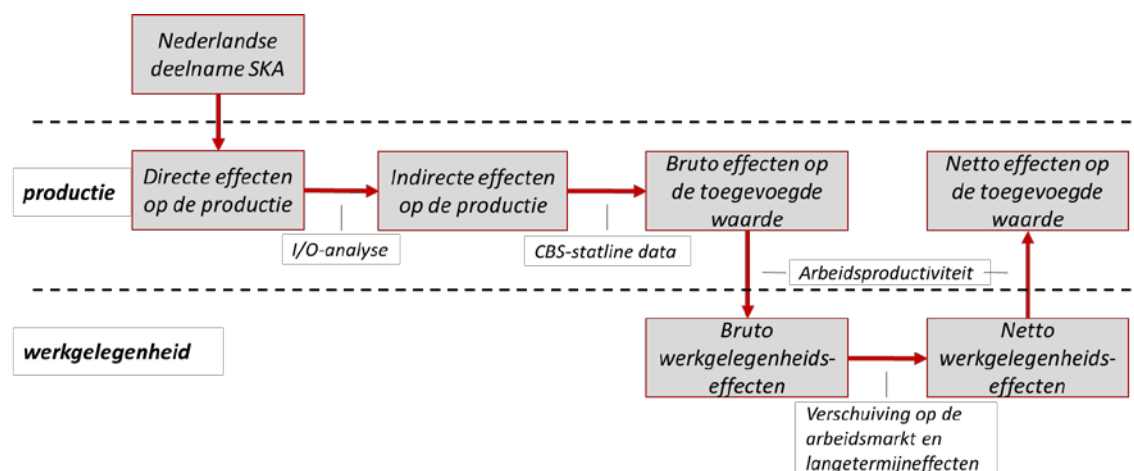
Nederlandse deelname SKA

productie

Directe effecten op de productie

I/O-analyse

Indirecte effecten op de productie

CBS-statline data

Bruto effecten op de toegevoegde waarde

Arbeidsproductiviteit

Netto effecten op de toegevoegde waarde

werkgelegenheid

Bruto werkgelegenheidseffecten

Netto werkgelegenheidseffecten

Verschuiving op de arbeidsmarkt en langetermijneffecten